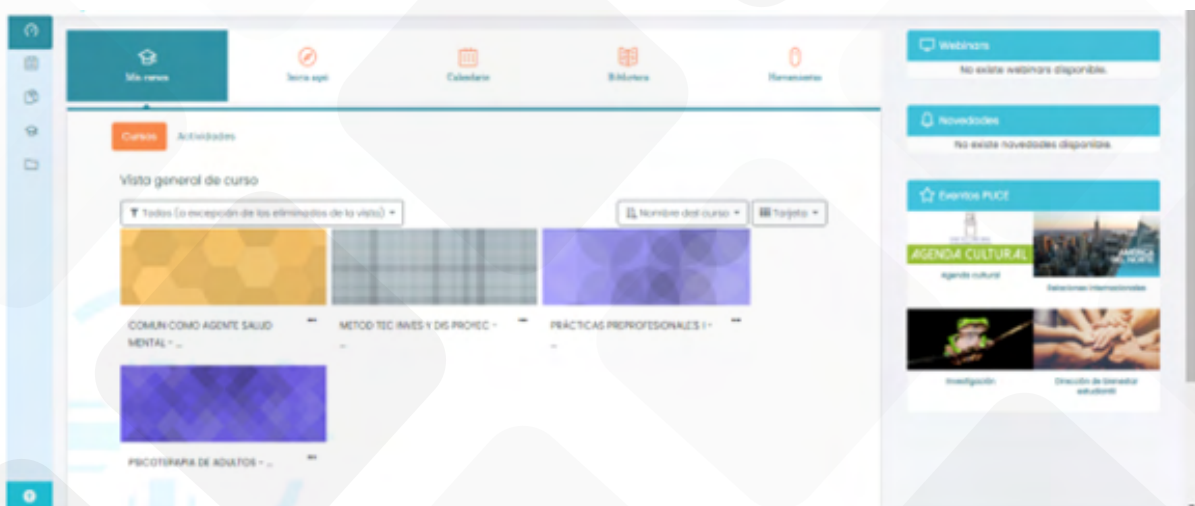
Mis cursos
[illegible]
Calendario
Biblioteca
Herramientas

Cursos Actividades

Vista general de curso

Todos (a excepción de los eliminados de la vista)

Nombre del curso

Tarjeta

COMUN COMO AGENTE SALUD MENTAL - ...

METOD TEC INVES Y DIS PROYEC - ...

PRÁCTICAS PREPROFESIONALES I - ...

PSICOTERAPIA DE ADULTOS - ...

Webinars
No existe webinars disponible.

Novedades
No existe novedades disponible.

Eventos PUCE
AGENDA CULTURAL
Agenda cultural
Relaciones internacionales
Investigación
Dirección de bienestar estudiantil